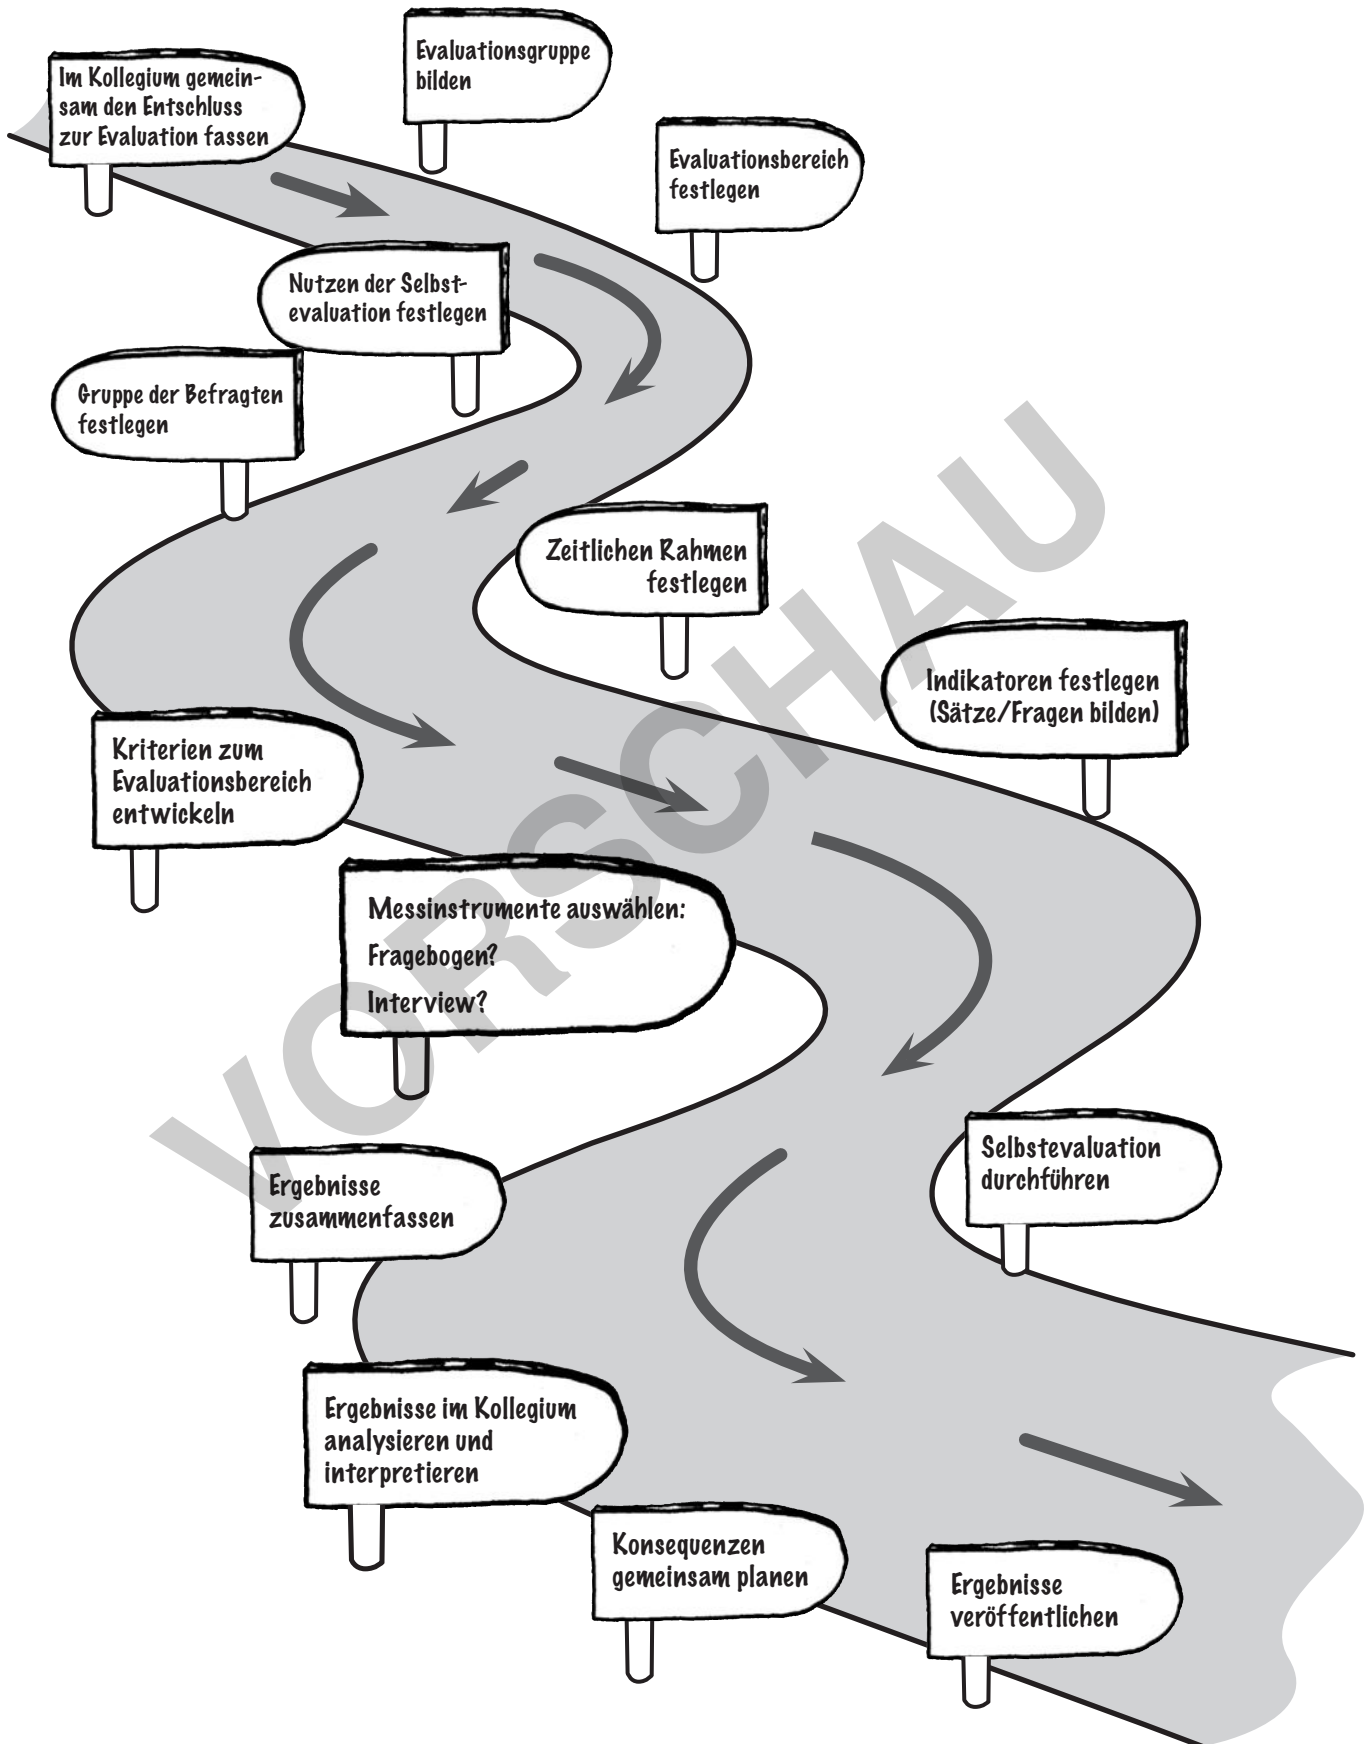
Im Kollegium gemeinsam den Entschluss zur Evaluation fassen

Evaluationsgruppe bilden

Evaluationsbereich festlegen

Nutzen der Selbstevaluation festlegen

Gruppe der Befragten festlegen

Zeitlichen Rahmen festlegen

Indikatoren festlegen (Sätze/Fragen bilden)

Kriterien zum Evaluationsbereich entwickeln

Messinstrumente auswählen:
Fragebogen?
Interview?

Selbstevaluation durchführen

Ergebnisse zusammenfassen

Ergebnisse im Kollegium analysieren und interpretieren

Konsequenzen gemeinsam planen

Ergebnisse veröffentlichen

VORSCHAU